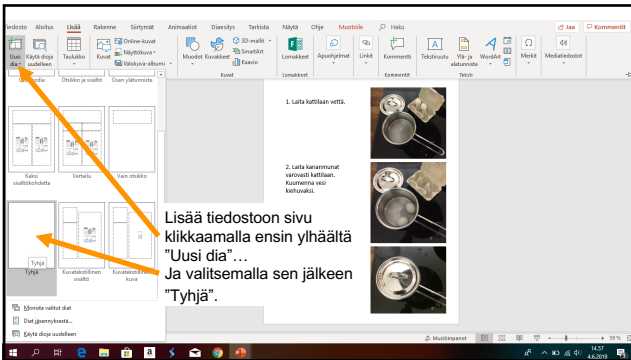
Tiedosto Aloitus Lisää Rakenne Siirtymät Animaatiot Diaesitys Tarkista Näytä Ohje Muotoile Haku
Jaa Kommentit

Uusi dia Käytä dioja uudelleen Taulukko Kuvat Online-kuvat Näyttökuva Valokuva-albumi Muodot Kuvakkeet 3D-mallit SmartArt Kaavio Kuvat Lomakkeet Lomakkeet Apuohjelmat Linkit Kommentti Kommentit Tekstiruutu Ylä- ja alatunniste WordArt Teksti Merkit Mediatiedostot

Otsikko ja sisältö Osan ylätunniste

Kaksi sisältökohdetta Vertailu Vain otsikko

Tyhjä Kuvatekstillinen sisältö Kuvatekstillinen kuva

Monista valitut diat
Diat jäsennyksestä...
Käytä dioja uudelleen

1. Laita kattilaan vettä.

2. Laita kananmunat varovasti kattilaan. Kuumenna vesi kiehuvaksi.

Lisää tiedostoon sivu klikkaamalla ensin ylhäältä ”Uusi dia”…
Ja valitsemalla sen jälkeen ”Tyhjä”.

Muistiinpanot 59 %
14.57
4.6.2019